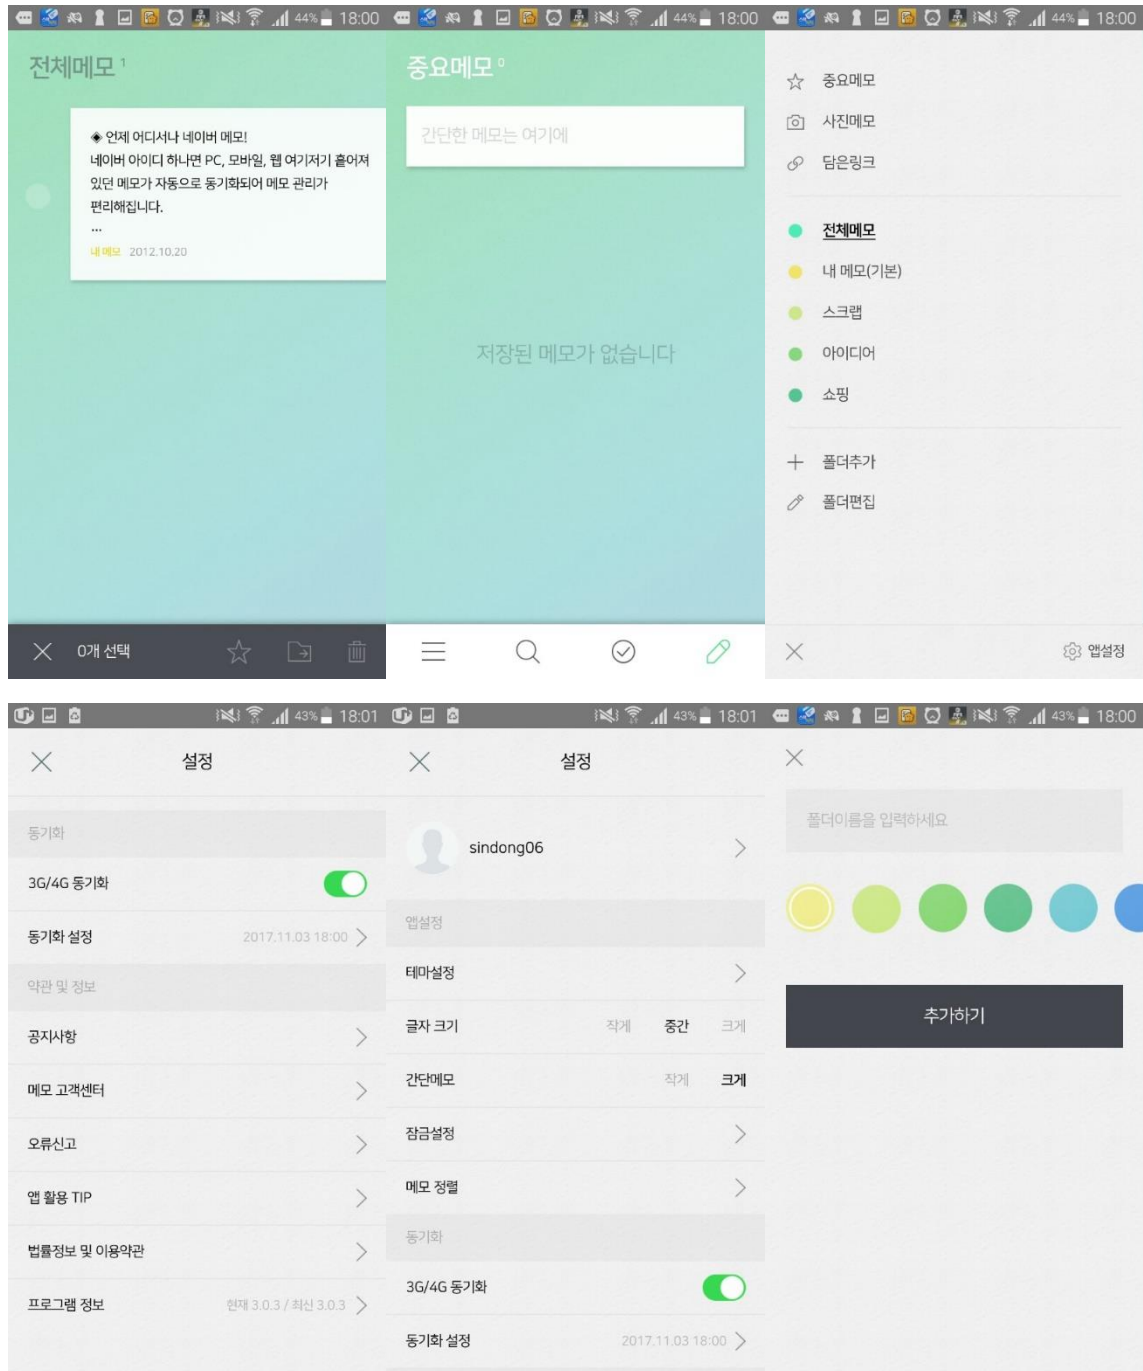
44% 18:00 44% 18:00 44% 18:00

전체메모 1

◆ 언제 어디서나 네이버 메모!
네이버 아이디 하나면 PC, 모바일, 웹 여기저기 흩어져 있던 메모가 자동으로 동기화되어 메모 관리가 편리해집니다.
...
내 메모 2012.10.20

0개 선택

중요메모 0

간단한 메모는 여기에

저장된 메모가 없습니다

중요메모
사진메모
담은링크
전체메모
내 메모(기본)
스크랩
아이디어
쇼핑
폴더추가
폴더편집

앱설정

43% 18:01 43% 18:01 43% 18:00

설정

동기화
3G/4G 동기화
동기화 설정 2017.11.03 18:00
약관 및 정보
공지사항
메모 고객센터
오류신고
앱 활용 TIP
법률정보 및 이용약관
프로그램 정보 현재 3.0.3 / 최신 3.0.3

설정

sindong06
앱설정
테마설정
글자 크기 작게 중간 크게
간단메모 작게 크게
잠금설정
메모 정렬
동기화
3G/4G 동기화
동기화 설정 2017.11.03 18:00

폴더이름을 입력하세요

추가하기